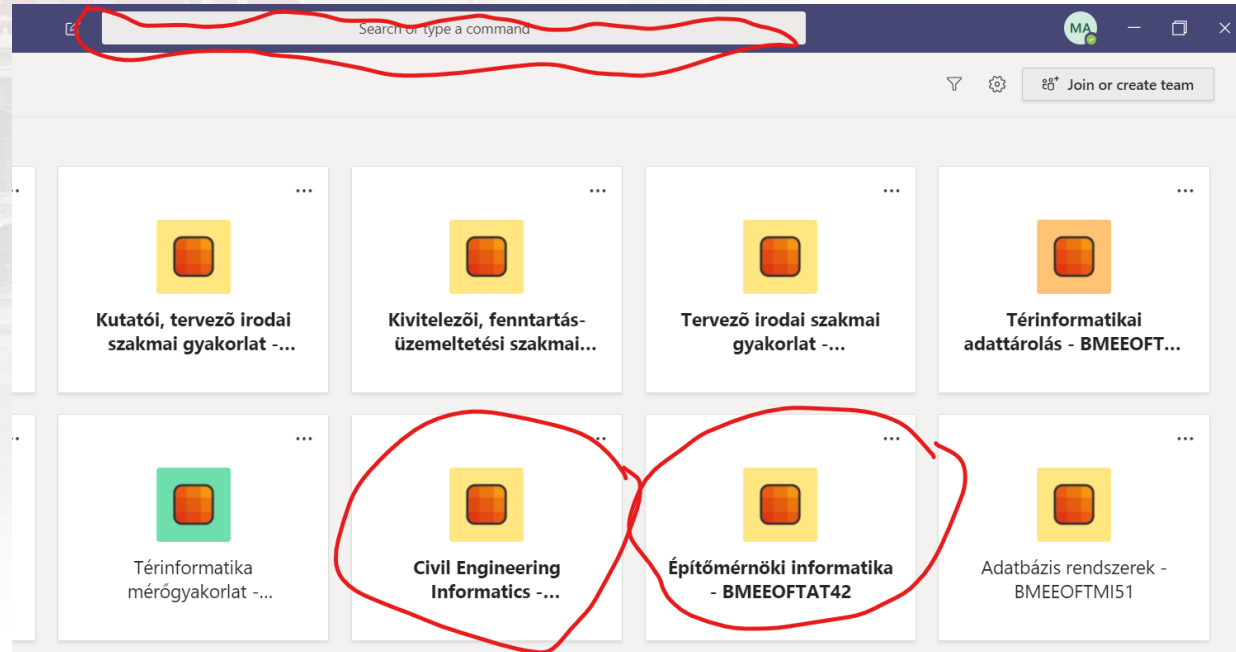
Search or type a command

MA

Join or create team

...

Kutatói, tervezõ irodai szakmai gyakorlat -...

...

Kivitelezõi, fenntartás-üzemeltetési szakmai...

...

Tervezõ irodai szakmai gyakorlat -...

...

Térinformatikai adattárolás - BMEEOFT...

...

Térinformatika mérőgyakorlat -...

...

Civil Engineering Informatics -...

...

Építőmérnöki informatika - BMEEOFTAT42

...

Adatbázis rendszerek - BMEEOFTMI51